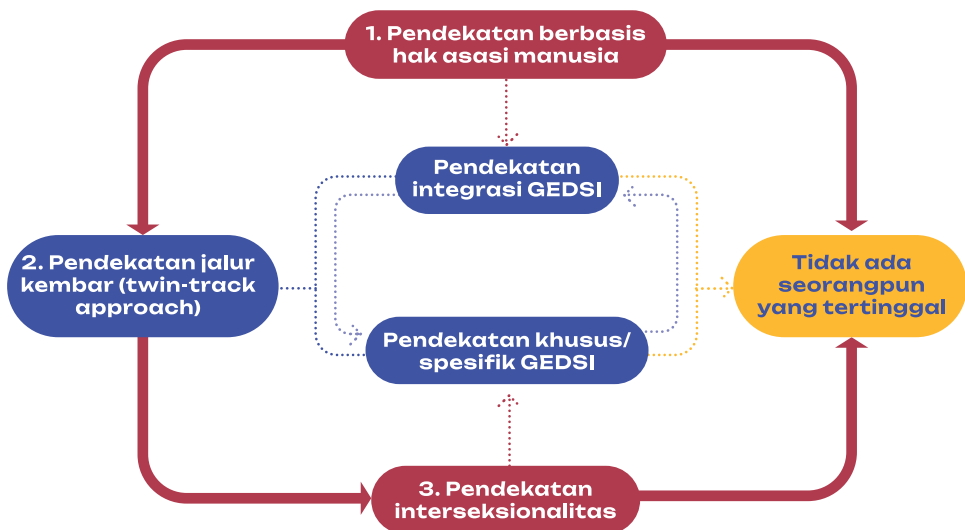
1. Pendekatan berbasis hak asasi manusia

Pendekatan integrasi GEDSI

2. Pendekatan jalur kembar (twin-track approach)

Pendekatan khusus/ spesifik GEDSI

Tidak ada seorangpun yang tertinggal

3. Pendekatan interseksionalitas